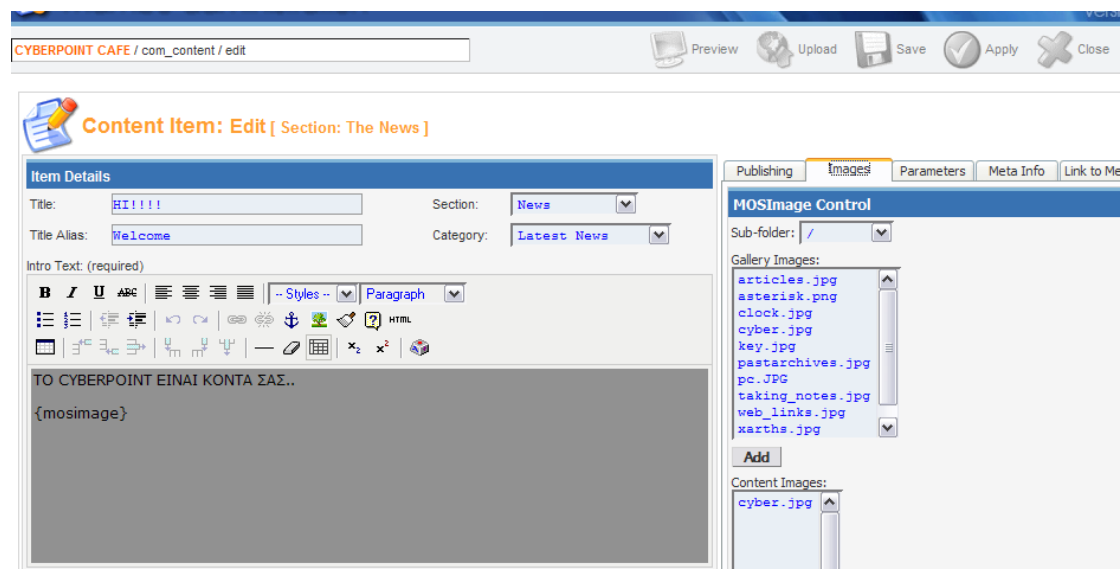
Vers

CYBERPOINT CAFE / com_content / edit

Preview Upload Save Apply Close

Content Item: Edit [ Section: The News ]

Item Details

Title: HI!!!!

Section: News

Title Alias: Welcome

Category: Latest News

Intro Text: (required)

B I U ABC -- Styles -- Paragraph

HTML

$x_2$ $x^2$

ΤΟ CYBERPOINT ΕΙΝΑΙ ΚΟΝΤΑ ΣΑΣ..

{mosimage}

Publishing | Images | Parameters | Meta Info | Link to Me

MOSImage Control

Sub-folder: /

Gallery Images:

articles.jpg
asterisk.png
clock.jpg
cyber.jpg
key.jpg
pastarchives.jpg
pc.JPG
taking_notes.jpg
web_links.jpg
xarths.jpg

Add

Content Images:

cyber.jpg